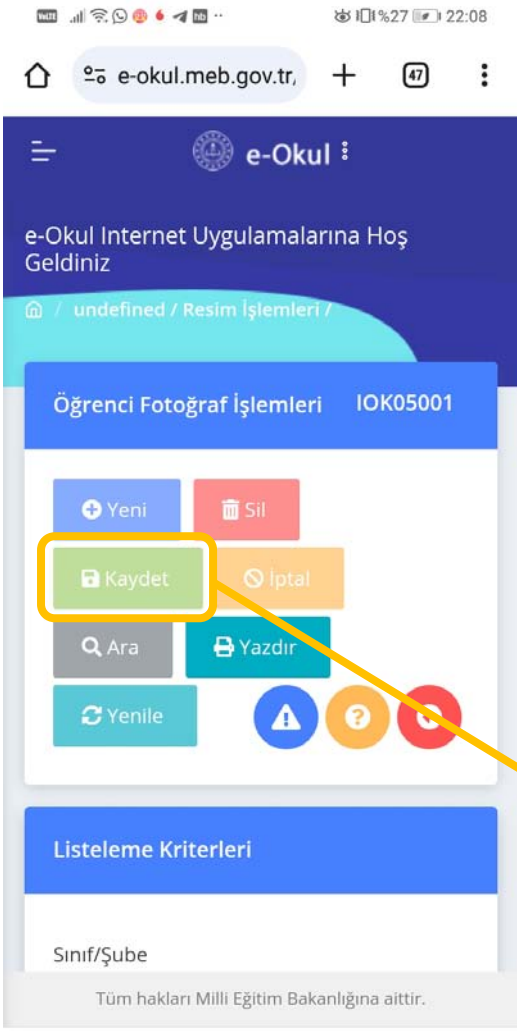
%27 22:08

e-okul.meb.gov.tr/

47

e-Okul

e-Okul Internet Uygulamalarına Hoş Geldiniz

/ undefined / Resim İşlemleri /

Öğrenci Fotoğraf İşlemleri IOK05001

Yeni

Sil

Kaydet

İptal

Ara

Yazdır

Yenile

Listeleme Kriterleri

Sınıf/Şube

Tüm hakları Milli Eğitim Bakanlığına aittir.